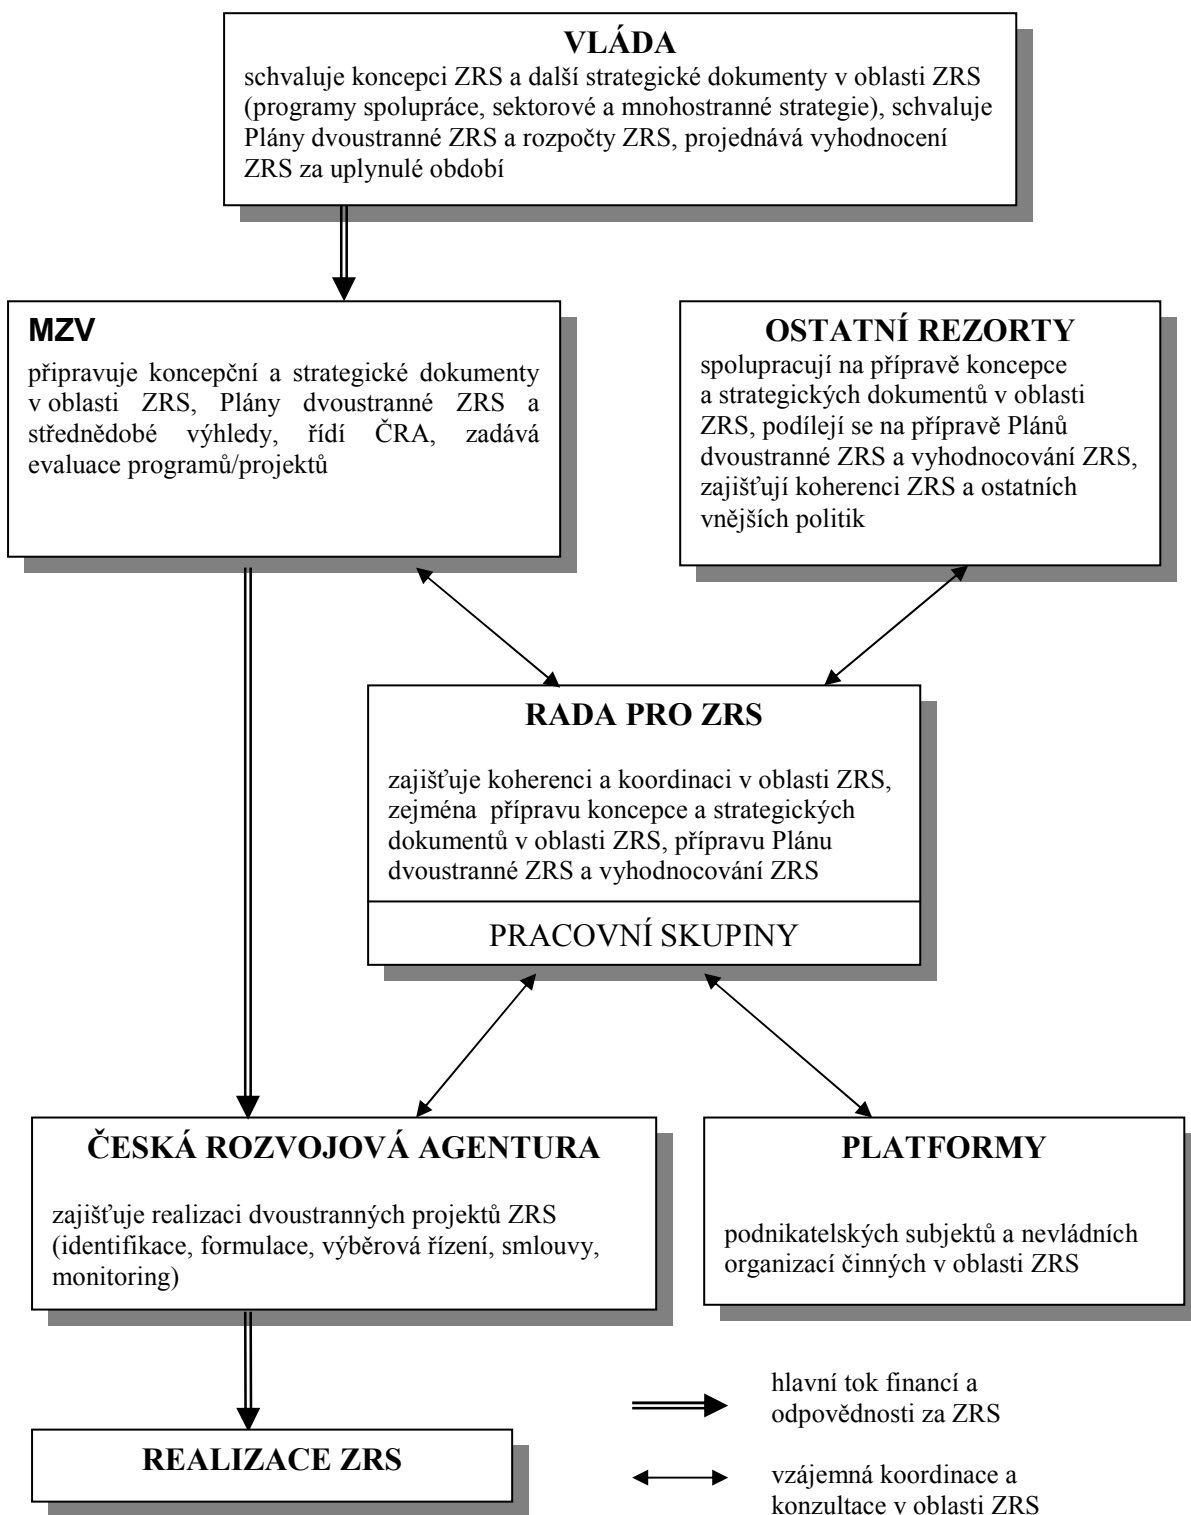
VLÁDA

schvaluje koncepci ZRS a další strategické dokumenty v oblasti ZRS (programy spolupráce, sektorové a mnohostranné strategie), schvaluje Plány dvoustranné ZRS a rozpočty ZRS, projednává vyhodnocení ZRS za uplynulé období

MZV

připravuje koncepční a strategické dokumenty v oblasti ZRS, Plány dvoustranné ZRS a střednědobé výhledy, řídí ČRA, zadává evaluace programů/projektů

OSTATNÍ REZORTY

spolupracují na přípravě koncepce a strategických dokumentů v oblasti ZRS, podílejí se na přípravě Plánů dvoustranné ZRS a vyhodnocování ZRS, zajišťují koherenci ZRS a ostatních vnějších politik

RADA PRO ZRS

zajišťuje koherenci a koordinaci v oblasti ZRS, zejména přípravu koncepce a strategických dokumentů v oblasti ZRS, přípravu Plánu dvoustranné ZRS a vyhodnocování ZRS

PRACOVNÍ SKUPINY

ČESKÁ ROZVOJOVÁ AGENTURA

zajišťuje realizaci dvoustranných projektů ZRS (identifikace, formulace, výběrová řízení, smlouvy, monitoring)

PLATFORMY

podnikatelských subjektů a nevládních organizací činných v oblasti ZRS

REALIZACE ZRS

hlavní tok financí a odpovědnosti za ZRS

vzájemná koordinace a konzultace v oblasti ZRS